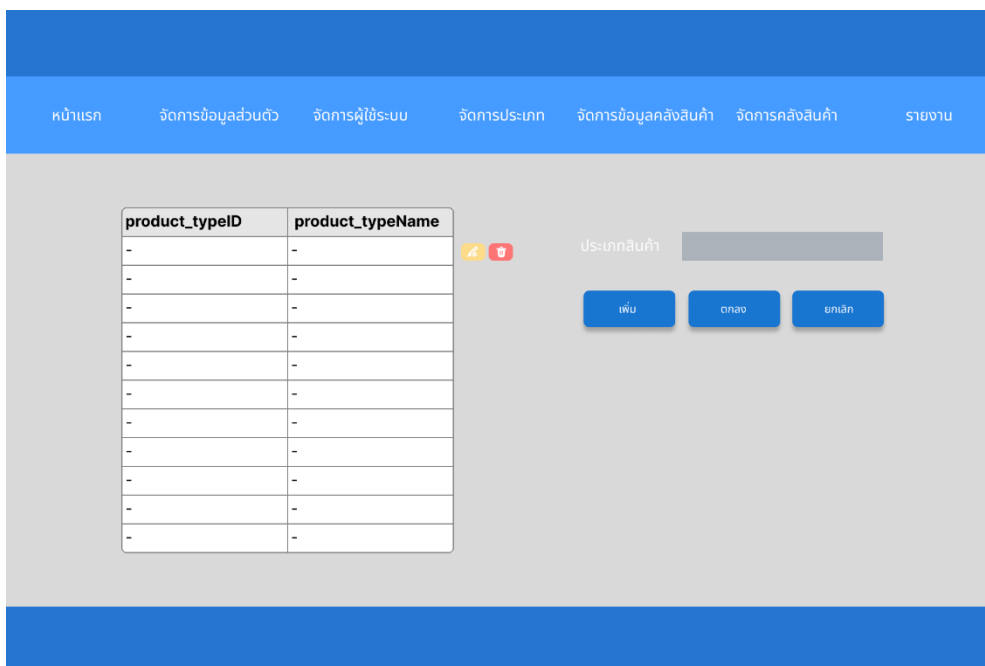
หน้าแรก จัดการข้อมูลส่วนตัว จัดการผู้ใช้ระบบ จัดการประเภท จัดการข้อมูลคลังสินค้า จัดการคลังสินค้า รายงาน

| product_typeID | product_typeName |
|---|---|
| - | - |
| - | - |
| - | - |
| - | - |
| - | - |
| - | - |
| - | - |
| - | - |
| - | - |
| - | - |
| - | - |

ประเภทสินค้า

เพิ่ม ตกลง ยกเลิก